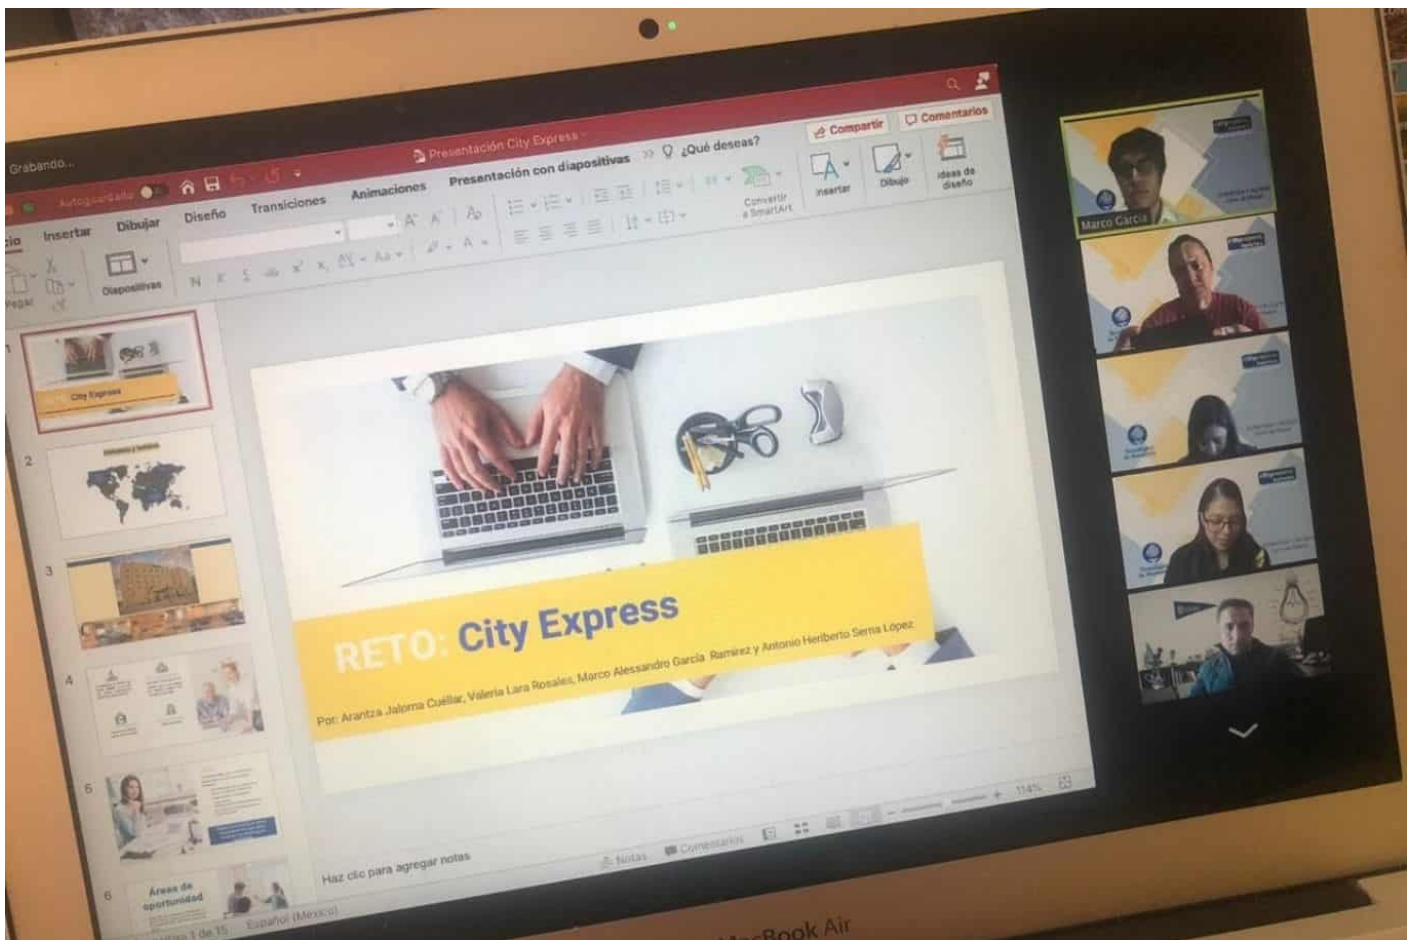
Grabando...

Autoguardado

Presentación City Express

Compartir

Comentarios

cio

Insertar

Dibujar

Diseño

Transiciones

Animaciones

Presentación con diapositivas

¿Qué deseas?

Pegar

Diapositivas

Convertir a SmartArt

Insertar

Dibujo

Ideas de diseño

Marco Garcia

City Express

RETO: City Express

Por: Arantza Jaloma Cuéllar, Valeria Lara Rosales, Marco Alessandro García Ramírez y Antonio Heriberto Serna López

Áreas de oportunidad

Haz clic para agregar notas

Notas

Comentarios

114%

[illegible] 1 de 15

Español (México)

MacBook Air